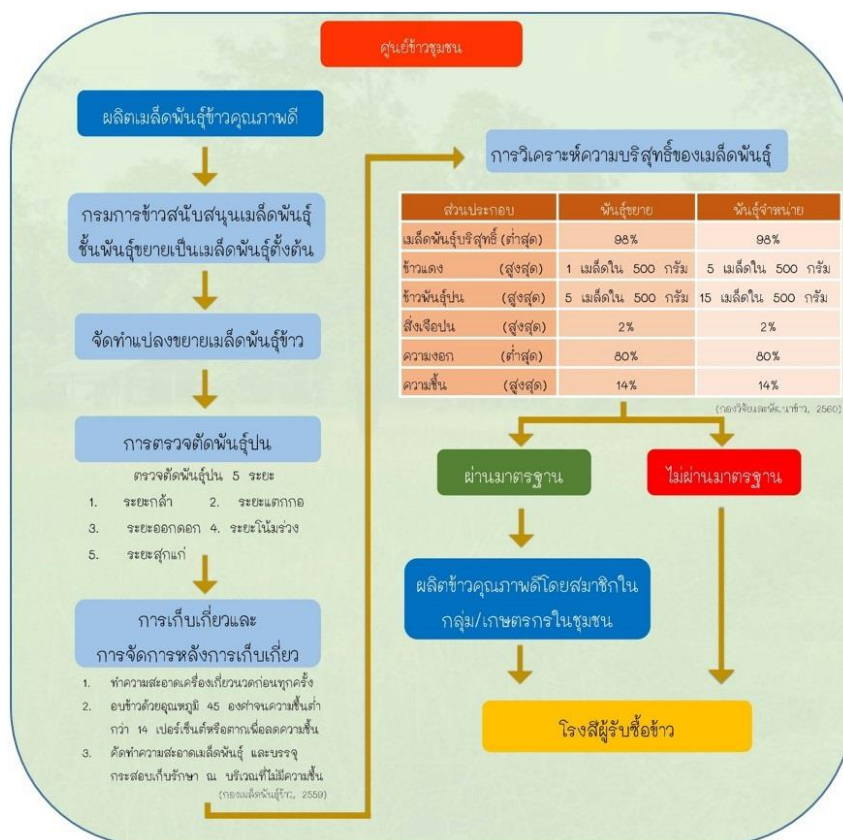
ศูนย์ข้าวชุมชน

ผลิตเมล็ดพันธุ์ข้าวคุณภาพดี

กรมการข้าวสนับสนุนเมล็ดพันธุ์ชั้นพันธุ์ขยายเป็นเมล็ดพันธุ์ตั้งต้น

จัดทำแปลงขยายเมล็ดพันธุ์ข้าว

การตรวจตัดพันธุ์ปน

ตรวจตัดพันธุ์ปน 5 ระยะ

1. ระยะกล้า 2. ระยะแตกกอ
3. ระยะออกดอก 4. ระยะโน้มรวง
5. ระยะสุกแก่

การเก็บเกี่ยวและการจัดการหลังการเก็บเกี่ยว

1. ทำความสะอาดเครื่องเกี่ยวนวดก่อนทุกครั้ง
2. อบข้าวด้วยอุณหภูมิ 45 องศาจนความชื้นต่ำกว่า 14 เปอร์เซ็นต์หรือตากเพื่อลดความชื้น
3. คัดทำความสะอาดเมล็ดพันธุ์ และบรรจุกระสอบเก็บรักษา ณ บริเวณที่ไม่มีความชื้น

(กองเมล็ดพันธุ์ข้าว, 2559)

การวิเคราะห์ความบริสุทธิ์ของเมล็ดพันธุ์

| ส่วนประกอบ | พันธุ์ขยาย | พันธุ์จำหน่าย |
|---|---|---|
| เมล็ดพันธุ์บริสุทธิ์ (ต่ำสุด) | 98% | 98% |
| ข้าวแดง (สูงสุด) | 1 เมล็ดใน 500 กรัม | 5 เมล็ดใน 500 กรัม |
| ข้าวพันธุ์ปน (สูงสุด) | 5 เมล็ดใน 500 กรัม | 15 เมล็ดใน 500 กรัม |
| สิ่งเจือปน (สูงสุด) | 2% | 2% |
| ความงอก (ต่ำสุด) | 80% | 80% |
| ความชื้น (สูงสุด) | 14% | 14% |

(กองวิจัยและพัฒนาข้าว, 2560)

ผ่านมาตรฐาน

ไม่ผ่านมาตรฐาน

ผลิตข้าวคุณภาพดีโดยสมาชิกในกลุ่ม/เกษตรกรในชุมชน

โรงสีผู้รับซื้อข้าว